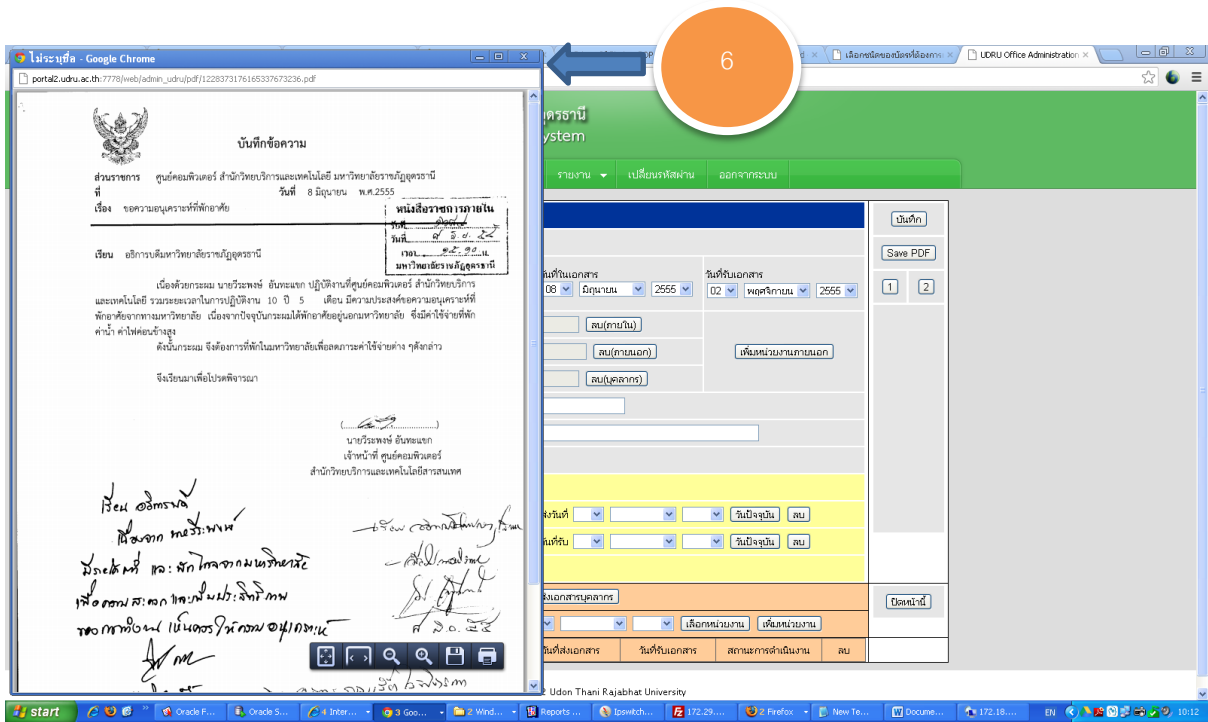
ไม่ระบุชื่อ - Google Chrome
portal2.udru.ac.th:7778/web/admin_udru/pdf/1228373176165337673236.pdf

บันทึกข้อความ

ส่วนราชการ ศูนย์คอมพิวเตอร์ สำนักวิทยบริการและเทคโนโลยี มหาวิทยาลัยราชภัฏอุดรธานี
ที่ วันที่ 8 มิถุนายน พ.ศ.2555
เรื่อง ขอความอนุเคราะห์ที่พักอาศัย

หนังสือราชการภายใน
รับที่ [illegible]
วันที่ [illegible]
เวลา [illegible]
มหาวิทยาลัยราชภัฏอุดรธานี

เรียน อธิการบดีมหาวิทยาลัยราชภัฏอุดรธานี

เนื่องด้วยกระผม นายวีระพงษ์ อันทะแขก ปฏิบัติงานที่ศูนย์คอมพิวเตอร์ สำนักวิทยบริการและเทคโนโลยี รวมระยะเวลาในการปฏิบัติงาน 10 ปี 5 เดือน มีความประสงค์ขอความอนุเคราะห์ที่พักอาศัยจากทางมหาวิทยาลัย เนื่องจากปัจจุบันกระผมได้พักอาศัยอยู่นอกมหาวิทยาลัย ซึ่งมีค่าใช้จ่ายที่พัก ค่าน้ำ ค่าไฟค่อนข้างสูง
ดังนั้นกระผม จึงต้องการที่พักในมหาวิทยาลัยเพื่อลดภาระค่าใช้จ่ายต่าง ๆ ดังกล่าว

จึงเรียนมาเพื่อโปรดพิจารณา

(.......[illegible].......)
นายวีระพงษ์ อันทะแขก
เจ้าหน้าที่ ศูนย์คอมพิวเตอร์
สำนักวิทยบริการและเทคโนโลยีสารสนเทศ

เรียน อธิการบดี
เนื่องจาก นายวีระพงษ์
มีภาระหน้าที่ และ พักไกลจากมหาวิทยาลัย
เพื่อความสะดวก และเพิ่มประสิทธิภาพ
ของการทำงาน เห็นควรให้ความอนุเคราะห์
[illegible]
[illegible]
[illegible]
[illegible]

6

อุดรธานี
ystem
รายงาน เปลี่ยนรหัสผ่าน ออกจากระบบ
บันทึก
Save PDF
1 2
วันที่ในเอกสาร 08 มิถุนายน 2555
วันที่รับเอกสาร 02 พฤศจิกายน 2555
ลบ(ภายใน)
ลบ(ภายนอก)
เพิ่มหน่วยงานภายนอก
ลบ(บุคลากร)
ส่งวันที่ วันปัจจุบัน ลบ
วันที่รับ วันปัจจุบัน ลบ
ส่งเอกสารบุคลากร
ปิดหน้านี้
เลือกหน่วยงาน เพิ่มหน่วยงาน
วันที่ส่งเอกสาร วันที่รับเอกสาร สถานะการดำเนินงาน ลบ
Udon Thani Rajabhat University
เลือกชนิดของบัตรที่ต้องการ
UDRU Office Administration

start Oracle F... Oracle S... 4 Inter... 3 Goo... 2 Wind... Reports ... Ipswitch... 172.29.... 2 Firefox New Te... Docume... 172.18.... EN 10:12